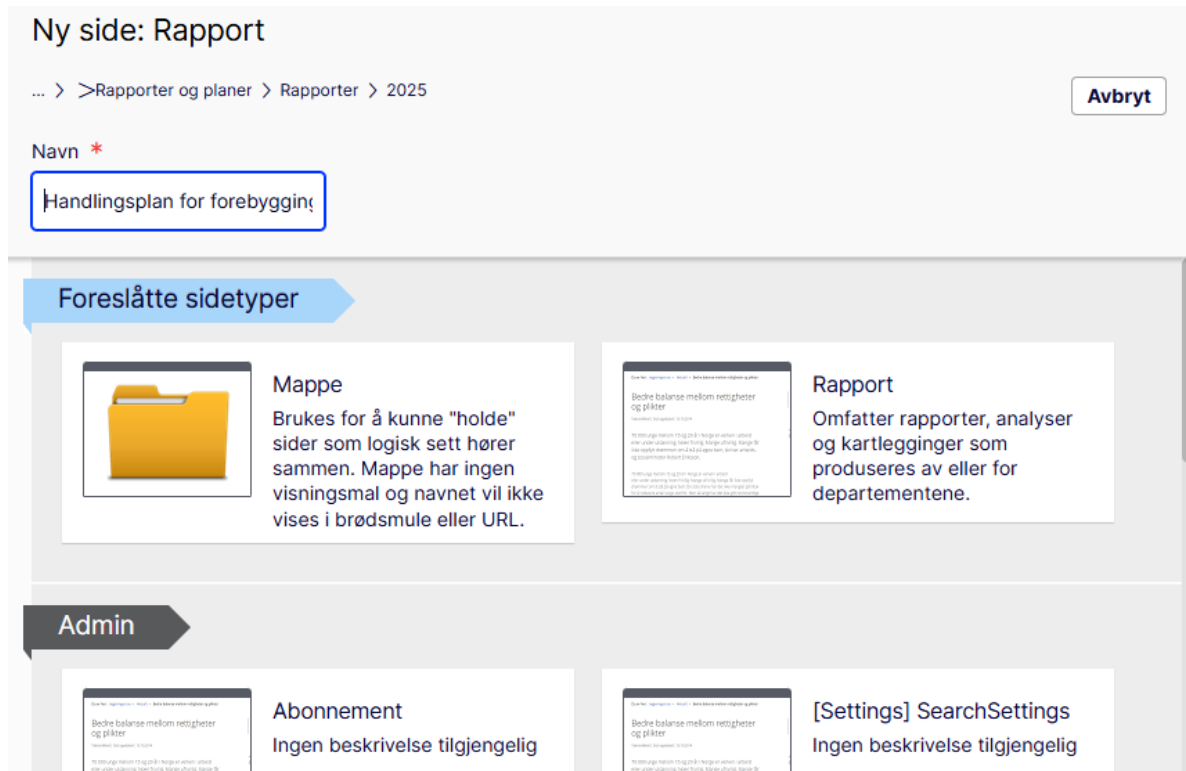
Ny side: Rapport

... > >Rapporter og planer > Rapporter > 2025

Avbryt

Navn *

Handlingsplan for forebygging

Foreslåtte sidetyper

Mappe
Brukes for å kunne "holde" sider som logisk sett hører sammen. Mappe har ingen visningsmal og navnet vil ikke vises i brødsmule eller URL.

Bedre balanse mellom rettigheter og plikter

Rapport
Omfatter rapporter, analyser og kartlegginger som produseres av eller for departementene.

Admin

Bedre balanse mellom rettigheter og plikter

Abonnement
Ingen beskrivelse tilgjengelig

Bedre balanse mellom rettigheter og plikter

[Settings] SearchSettings
Ingen beskrivelse tilgjengelig